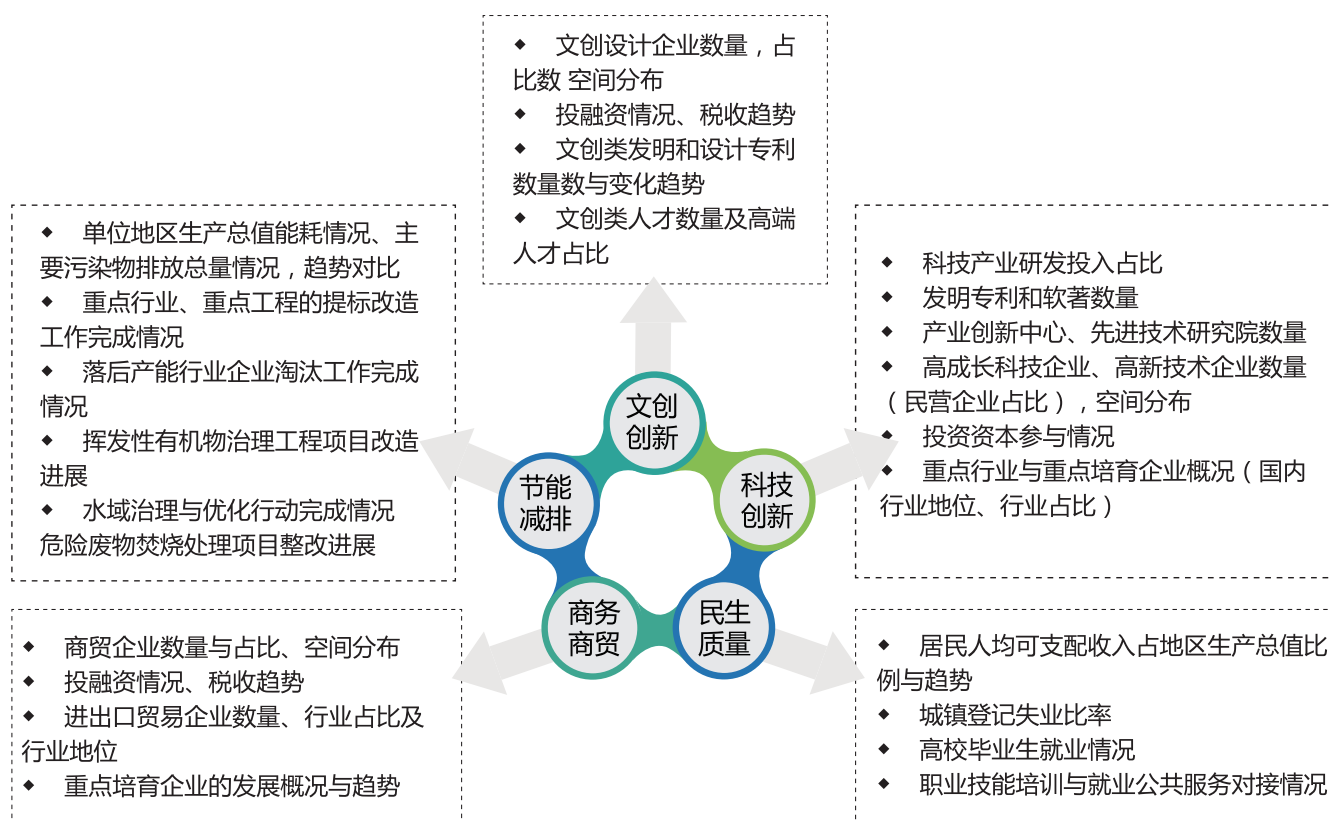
◆ 文创设计企业数量，占比数 空间分布
◆ 投融资情况、税收趋势
◆ 文创类发明和设计专利数量数与变化趋势
◆ 文创类人才数量及高端人才占比

◆ 单位地区生产总值能耗情况、主要污染物排放总量情况，趋势对比
◆ 重点行业、重点工程的提标改造工作完成情况
◆ 落后产能行业企业淘汰工作完成情况
◆ 挥发性有机物治理工程项目改造进展
◆ 水域治理与优化行动完成情况
危险废物焚烧处理项目整改进展

◆ 科技产业研发投入占比
◆ 发明专利和软著数量
◆ 产业创新中心、先进技术研究院数量
◆ 高成长科技企业、高新技术企业数量（民营企业占比），空间分布
◆ 投资资本参与情况
◆ 重点行业与重点培育企业概况（国内行业地位、行业占比）

文创创新

节能减排

科技创新

商务商贸

民生质量

◆ 商贸企业数量与占比、空间分布
◆ 投融资情况、税收趋势
◆ 进出口贸易企业数量、行业占比及行业地位
◆ 重点培育企业的发展概况与趋势

◆ 居民人均可支配收入占地区生产总值比例与趋势
◆ 城镇登记失业比率
◆ 高校毕业生就业情况
◆ 职业技能培训与就业公共服务对接情况